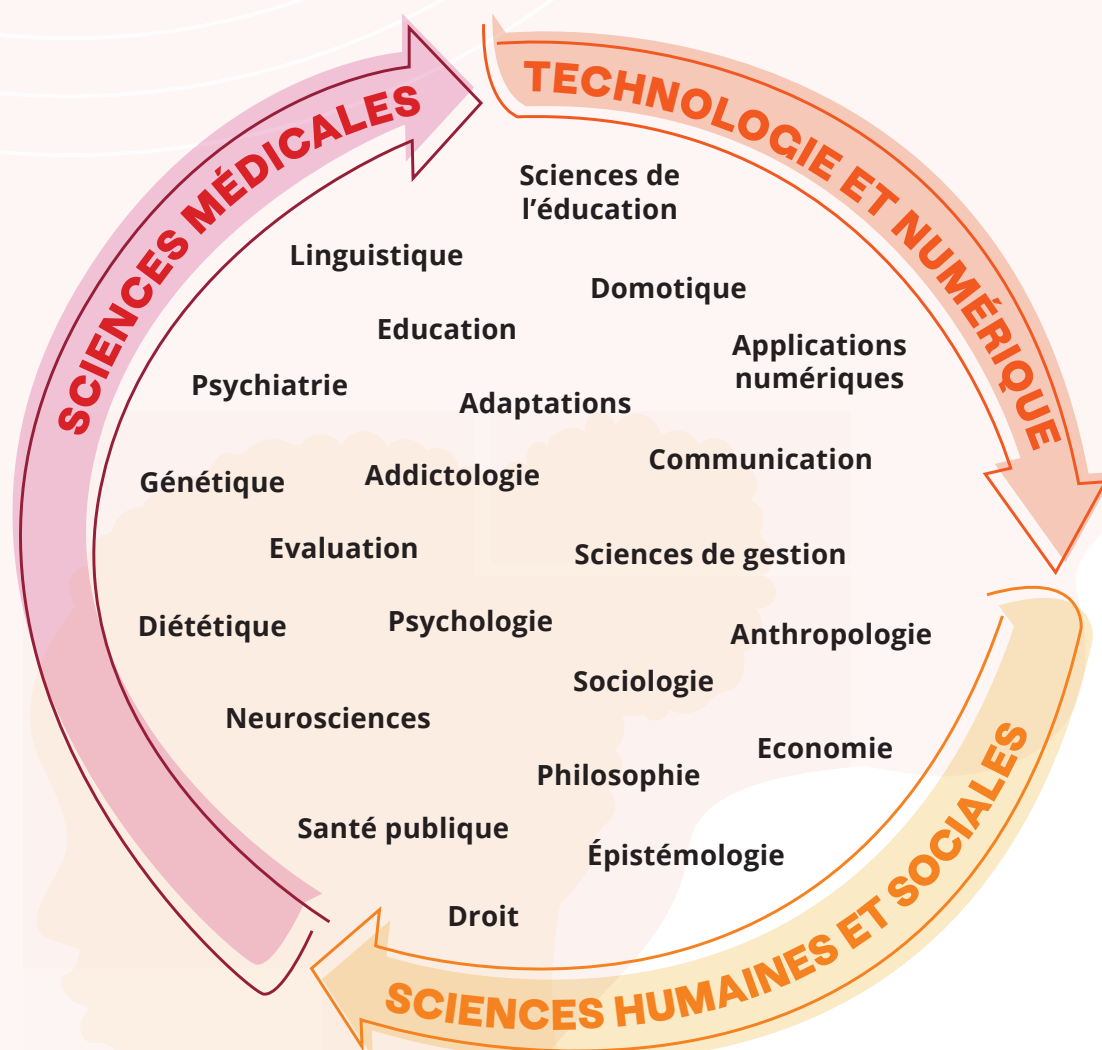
SCIENCES MÉDICALES

TECHNOLOGIE ET NUMÉRIQUE

SCIENCES HUMAINES ET SOCIALES

Sciences de l'éducation

Linguistique

Domotique

Education

Applications numériques

Psychiatrie

Adaptations

Communication

Génétique

Addictologie

Evaluation

Sciences de gestion

Diététique

Psychologie

Anthropologie

Sociologie

Neurosciences

Economie

Philosophie

Santé publique

Épistémologie

Droit